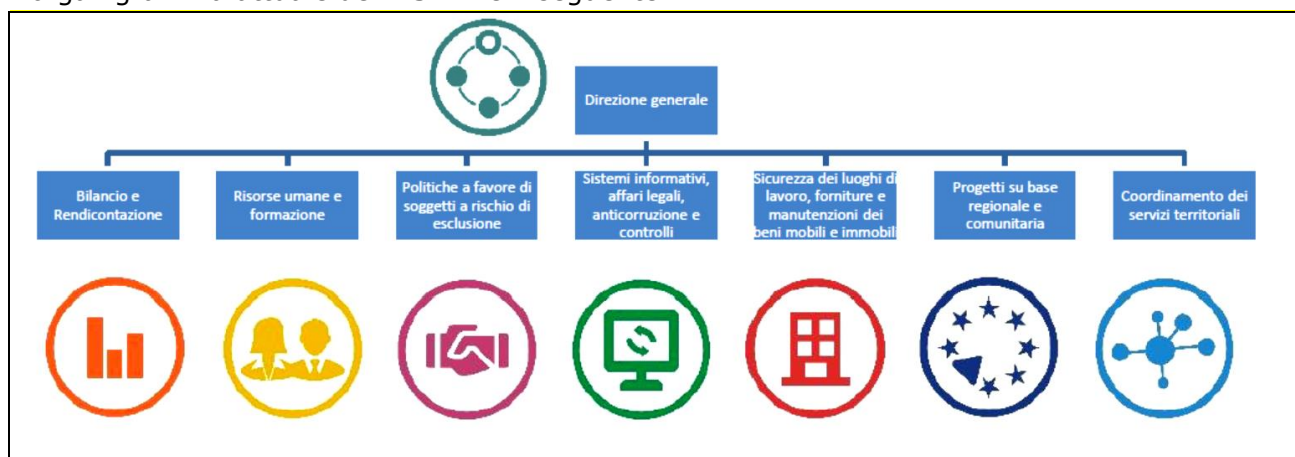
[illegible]

Direzione generale

Bilancio e Rendicontazione

Risorse umane e formazione

Politiche a favore di soggetti a rischio di esclusione

Sistemi informativi, affari legali, anticorruzione e controlli

Sicurezza dei luoghi di lavoro, forniture e manutenzioni dei beni mobili e immobil

Progetti su base regionale e comunitaria

Coordinamento dei servizi territoriali